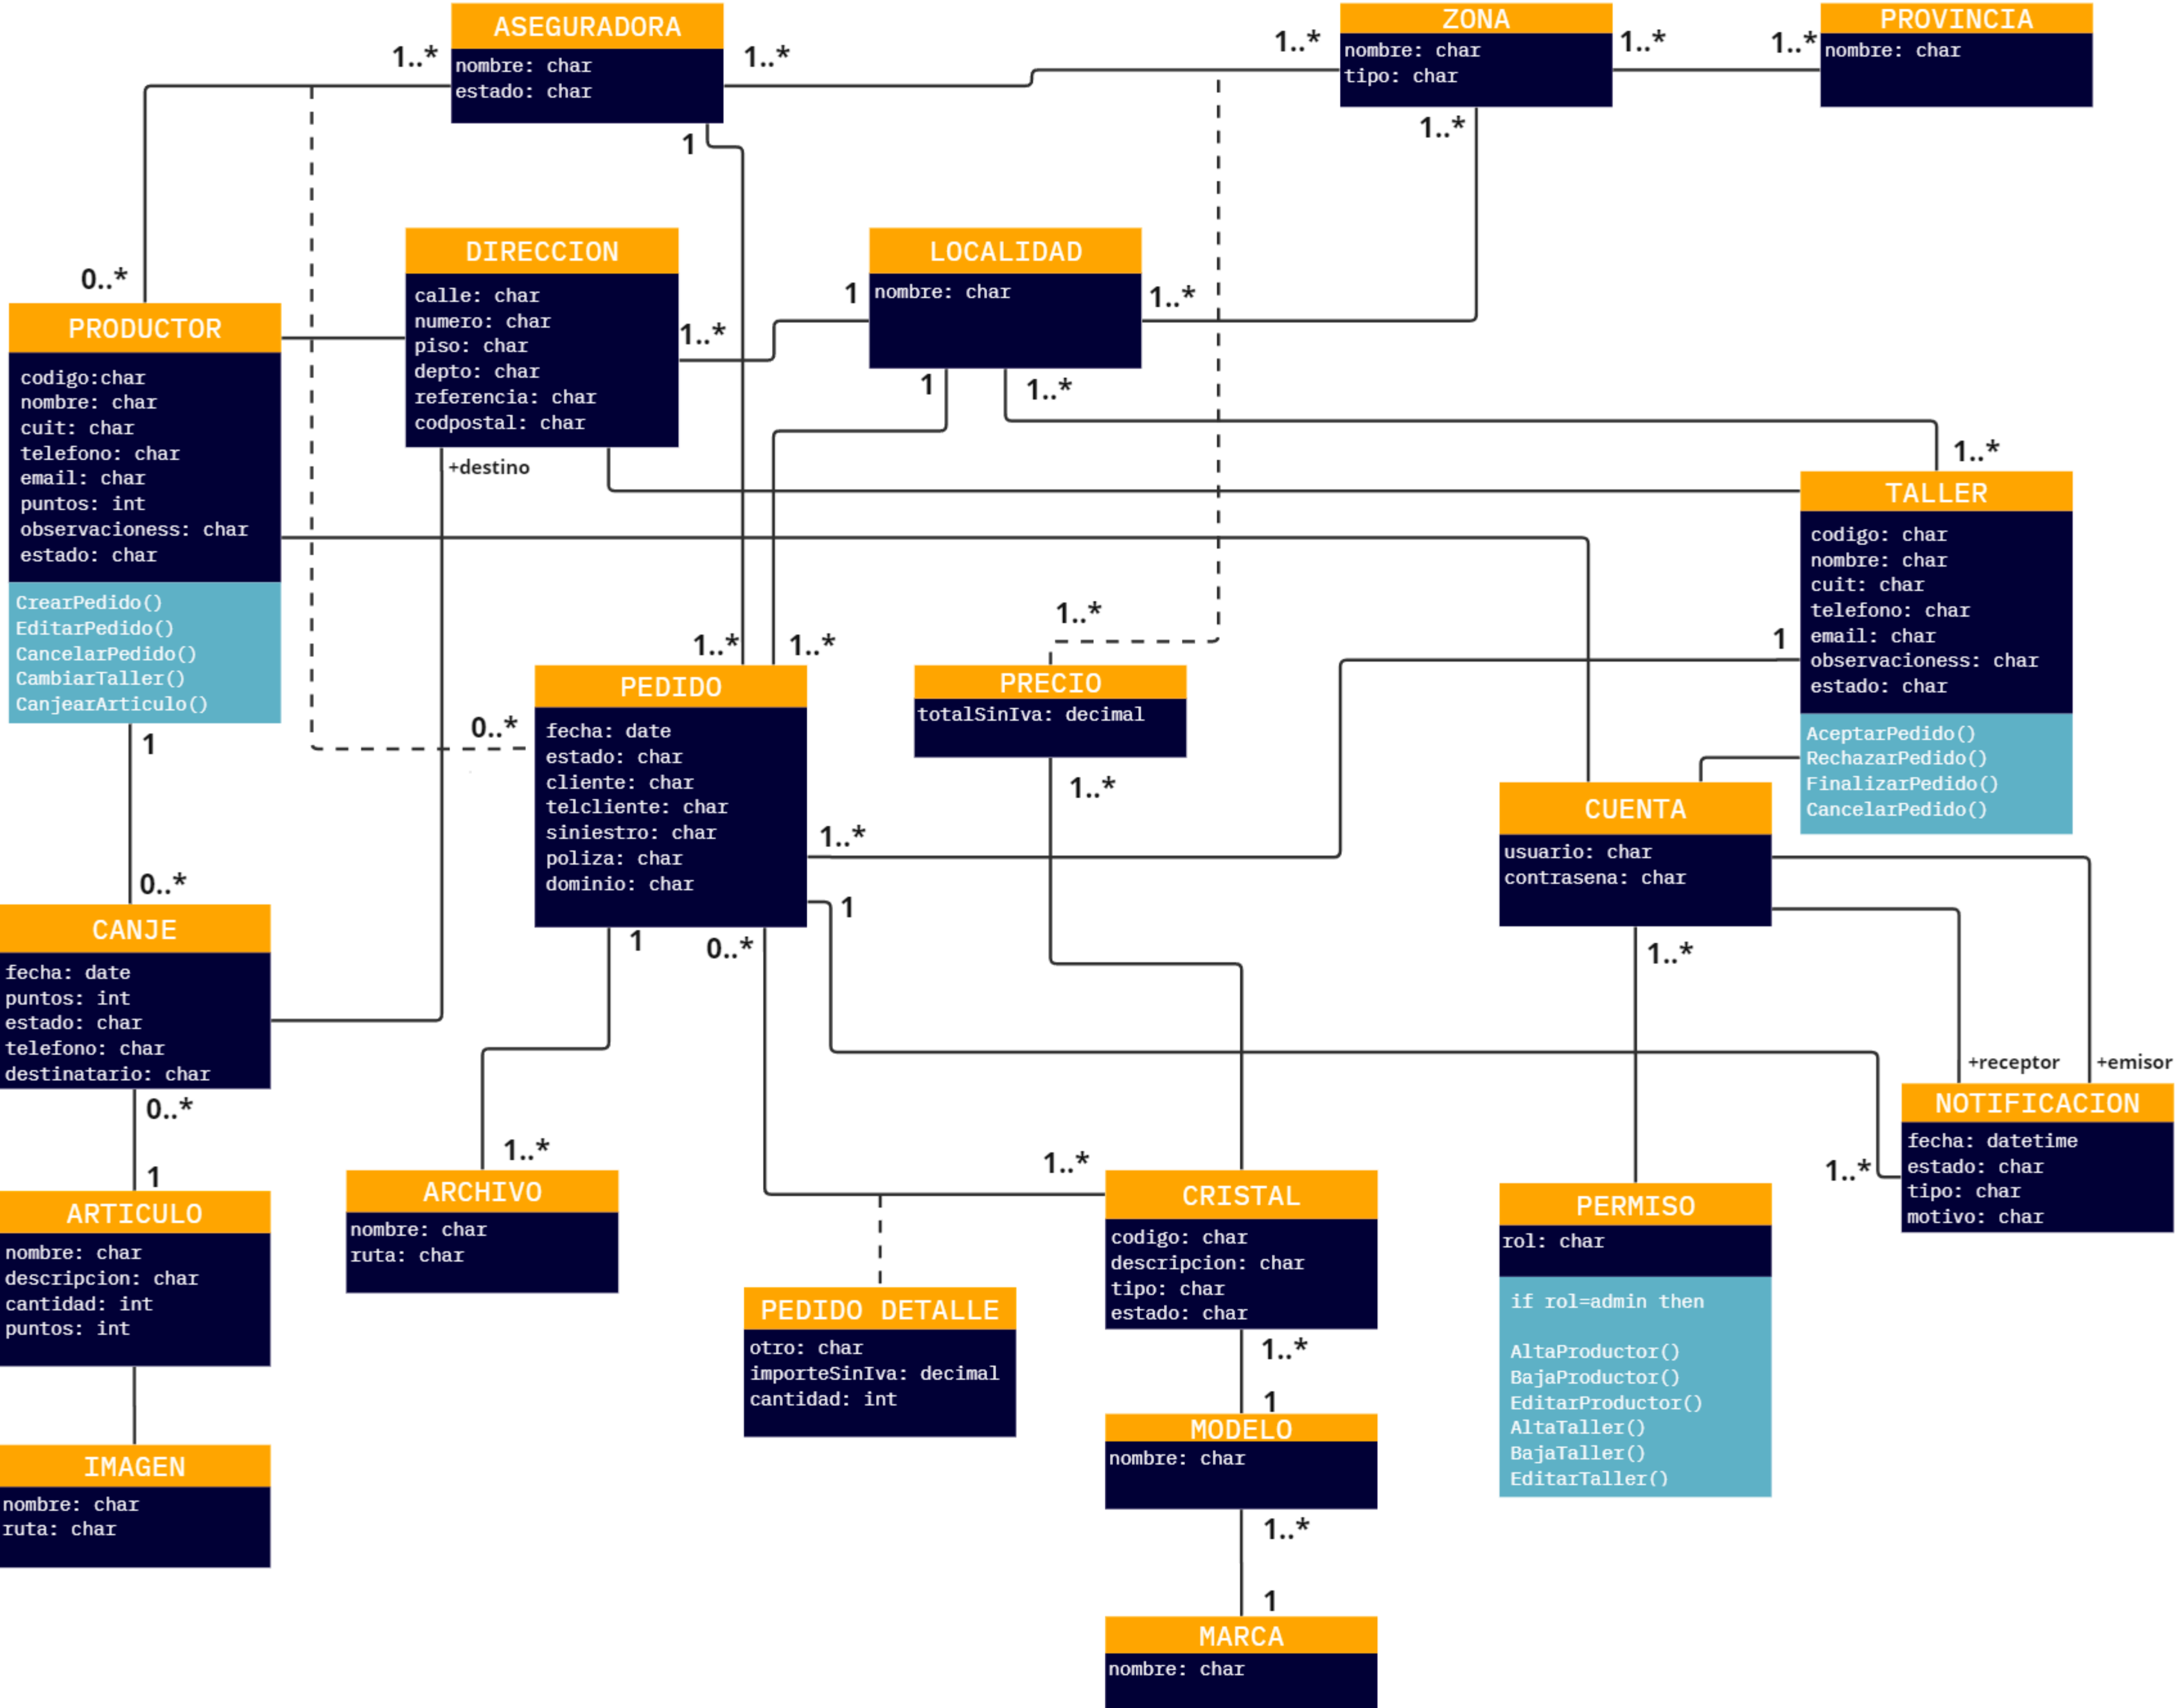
ASEGURADORA
nombre: char
estado: char

ZONA
nombre: char
tipo: char

PROVINCIA
nombre: char

1..*
1..*
1..*
1..*
1..*
1..*
1

DIRECCION
calle: char
numero: char
piso: char
depto: char
referencia: char
codpostal: char

+destino

LOCALIDAD
nombre: char

1
1..*
1
1..*
1..*

0..*

PRODUCTOR
codigo:char
nombre: char
cuit: char
telefono: char
email: char
puntos: int
observacioness: char
estado: char
CrearPedido()
EditarPedido()
CancelarPedido()
CambiarTaller()
CanjearArticulo()

TALLER
codigo: char
nombre: char
cuit: char
telefono: char
email: char
observacioness: char
estado: char
AceptarPedido()
RechazarPedido()
FinalizarPedido()
CancelarPedido()

1..*
1

1..*
1..*
1..*
0..*

PEDIDO
fecha: date
estado: char
cliente: char
telcliente: char
siniestro: char
poliza: char
dominio: char

PRECIO
totalSinIva: decimal

1..*
1..*
1
1
0..*

CUENTA
usuario: char
contrasena: char

1..*

1
0..*

CANJE
fecha: date
puntos: int
estado: char
telefono: char
destinatario: char

0..*
1

ARTICULO
nombre: char
descripcion: char
cantidad: int
puntos: int

IMAGEN
nombre: char
ruta: char

1..*

ARCHIVO
nombre: char
ruta: char

1..*

PEDIDO DETALLE
otro: char
importeSinIva: decimal
cantidad: int

CRISTAL
codigo: char
descripcion: char
tipo: char
estado: char

1..*
1

MODELO
nombre: char

1..*
1

MARCA
nombre: char

PERMISO
rol: char
if rol=admin then

AltaProductor()
BajaProductor()
EditarProductor()
AltaTaller()
BajaTaller()
EditarTaller()

+receptor
+emisor

NOTIFICACION
fecha: datetime
estado: char
tipo: char
motivo: char

1..*